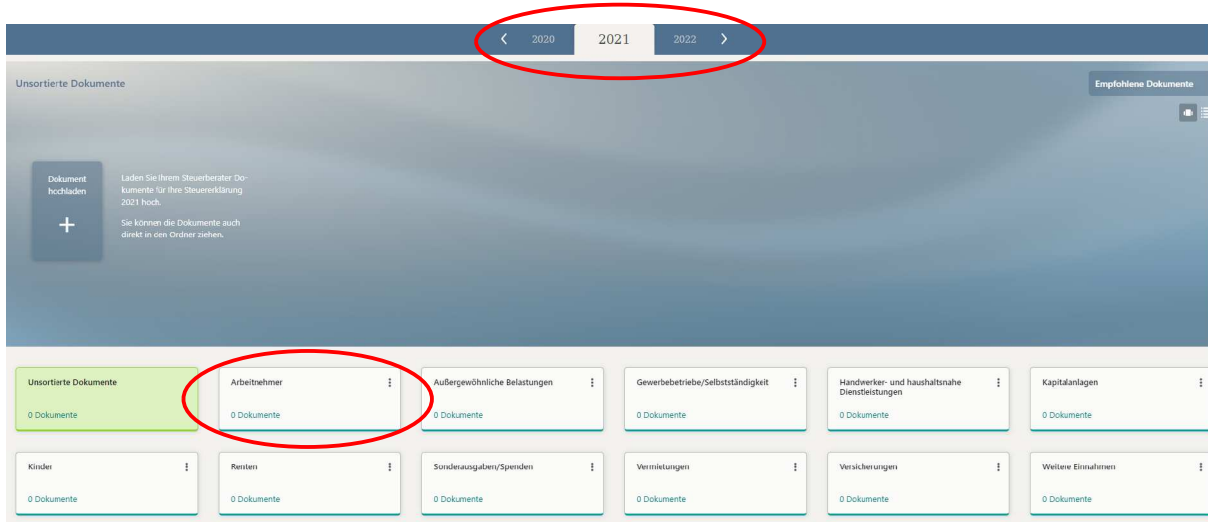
2020 2021 2022

Unsortierte Dokumente

Empfohlene Dokumente

Dokument hochladen

+

Laden Sie Ihrem Steuerberater Dokumente für Ihre Steuererklärung 2021 hoch.

Sie können die Dokumente auch direkt in den Ordner ziehen.

Unsortierte Dokumente
0 Dokumente

Arbeitnehmer
0 Dokumente

Außergewöhnliche Belastungen
0 Dokumente

Gewerbebetriebe/Selbstständigkeit
0 Dokumente

Handwerker- und haushaltsnahe Dienstleistungen
0 Dokumente

Kapitalanlagen
0 Dokumente

Kinder
0 Dokumente

Renten
0 Dokumente

Sonderausgaben/Spenden
0 Dokumente

Vermietungen
0 Dokumente

Versicherungen
0 Dokumente

Weitere Einnahmen
0 Dokumente